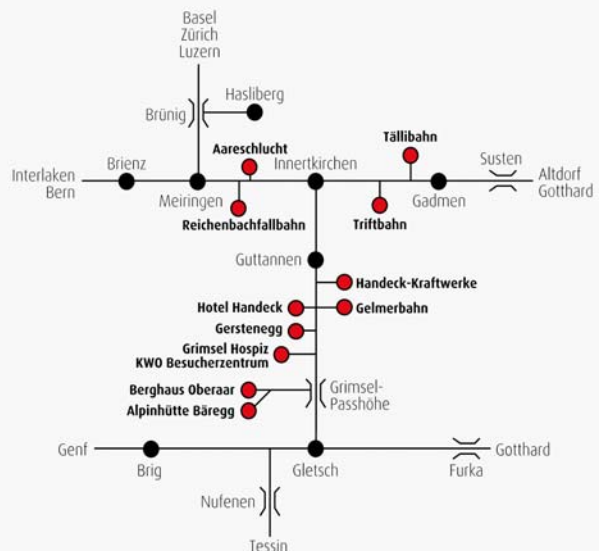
Basel
Zürich
Luzern

Brünig

Hasliberg

Aareschlucht

Tällibahn

Interlaken
Bern

Brienz

Meiringen

Innertkirchen

Susten

Altdorf
Gotthard

Gadmen

Reichenbachfallbahn

Triftbahn

Guttannen

Handeck-Kraftwerke

Hotel Handeck

Gelmerbahn

Gerstenegg

Grimsel Hospiz
KWO Besucherzentrum

Berghaus Oberaar

Alpinhütte Bäregg

Grimsel-
Passhöhe

Genf

Brig

Gletsch

Gotthard

Furka

Nufenen

Tessin